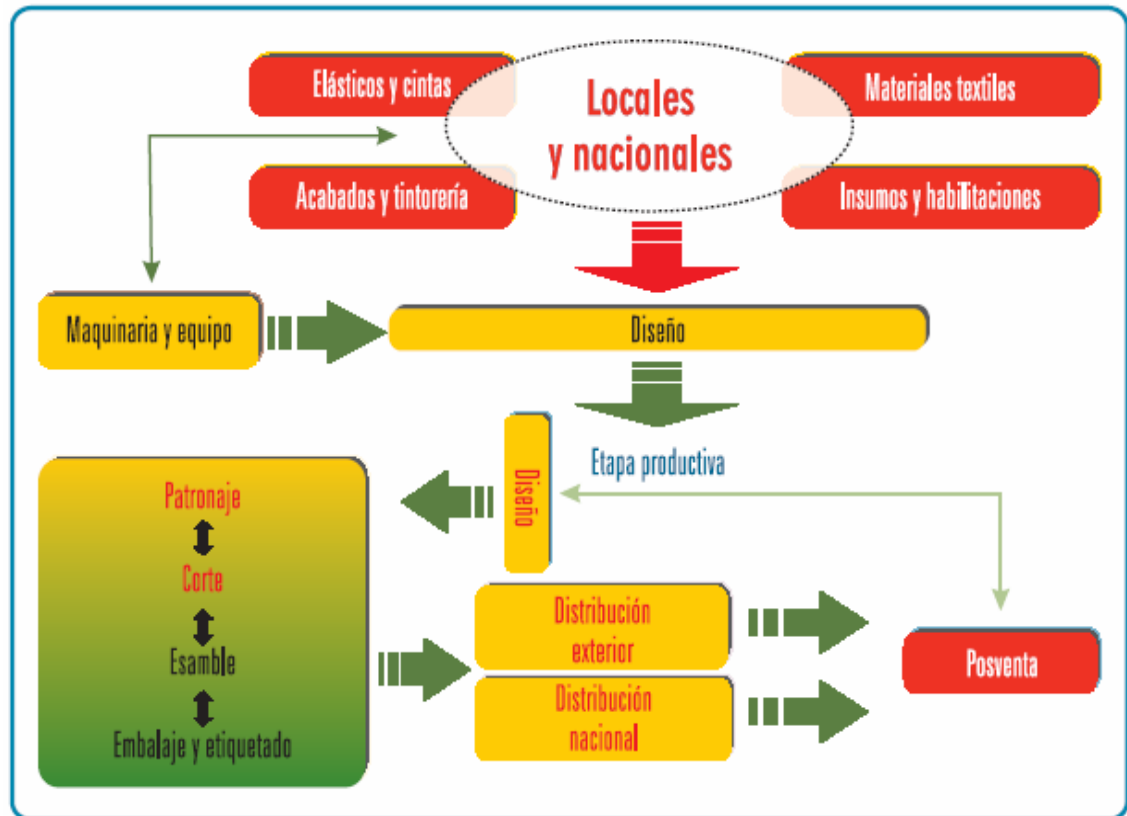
Elásticos y cintas

Locales y nacionales

Materiales textiles

Acabados y tintorería

Insumos y habilitaciones

Maquinaria y equipo

Diseño

Etapa productiva

Diseño

Patronaje

Corte

Esamble

Embalaje y etiquetado

Distribución exterior

Distribución nacional

Posventa